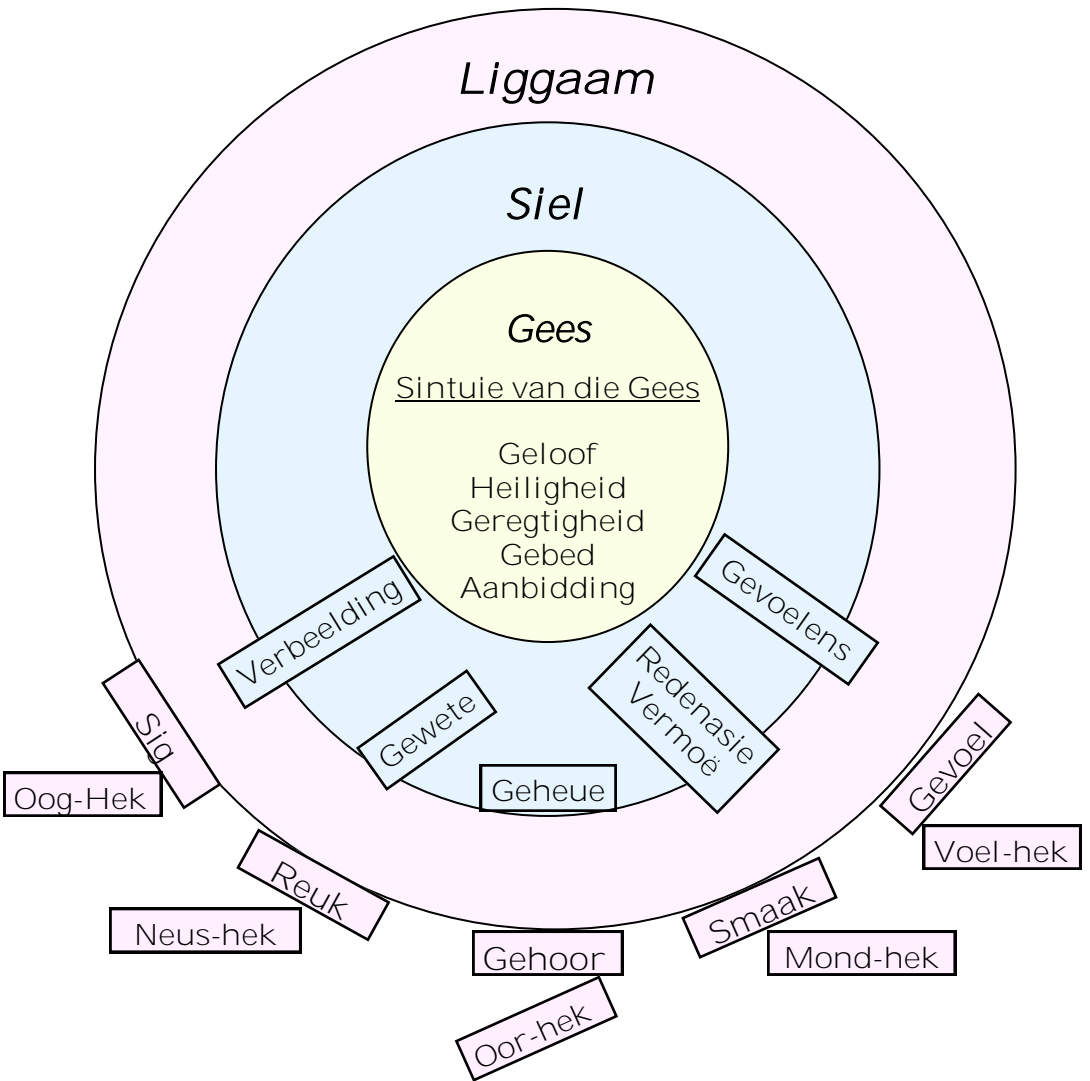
Liggaam

Siel

Gees

Sintuie van die Gees

Geloof
Heiligheid
Geregtigheid
Gebed
Aanbidding

Verbeelding

Gevoelens

Redenasie
Vermoë

Gewete

Geheue

Sig

Oog-Hek

Reuk

Neus-hek

Gehoor

Oor-hek

Smaak

Mond-hek

Gevoel

Voel-hek